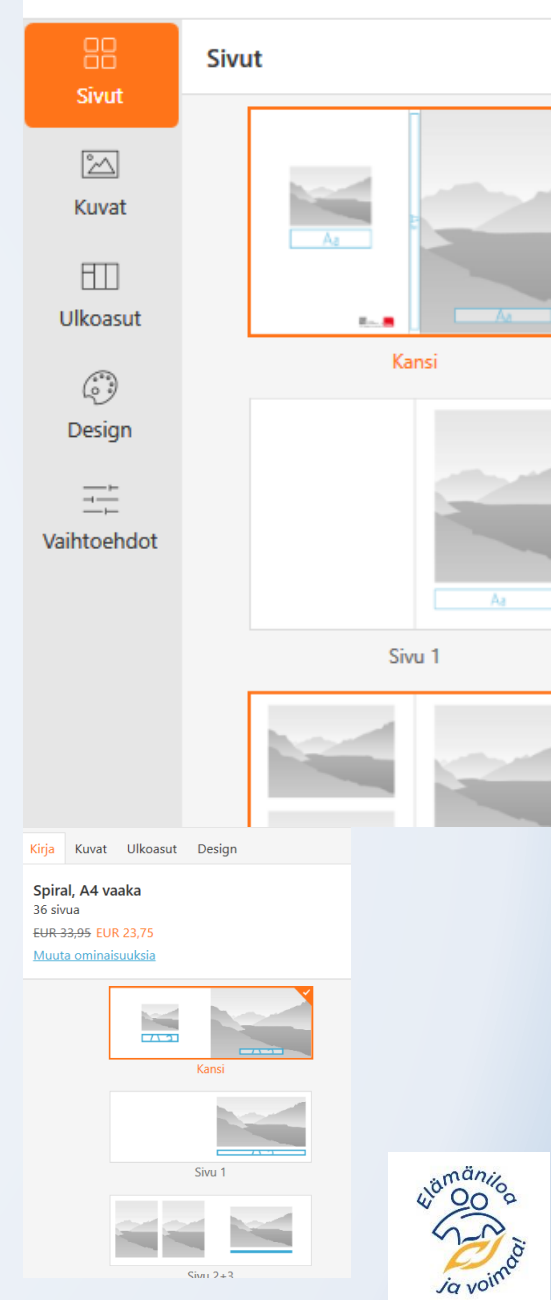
Sivut

Kuvat

Ulkoasut

Design

Vaihtoehdot

Sivut

Aa

Aa

Kansi

Aa

Sivu 1

Kirja Kuvat Ulkoasut Design

Spiral, A4 vaaka
36 sivua
~~EUR 33,95~~ EUR 23,75
Muuta ominaisuuksia

Kansi

Sivu 1

Sivu 2+3

Elämäniloa ja voimaa!